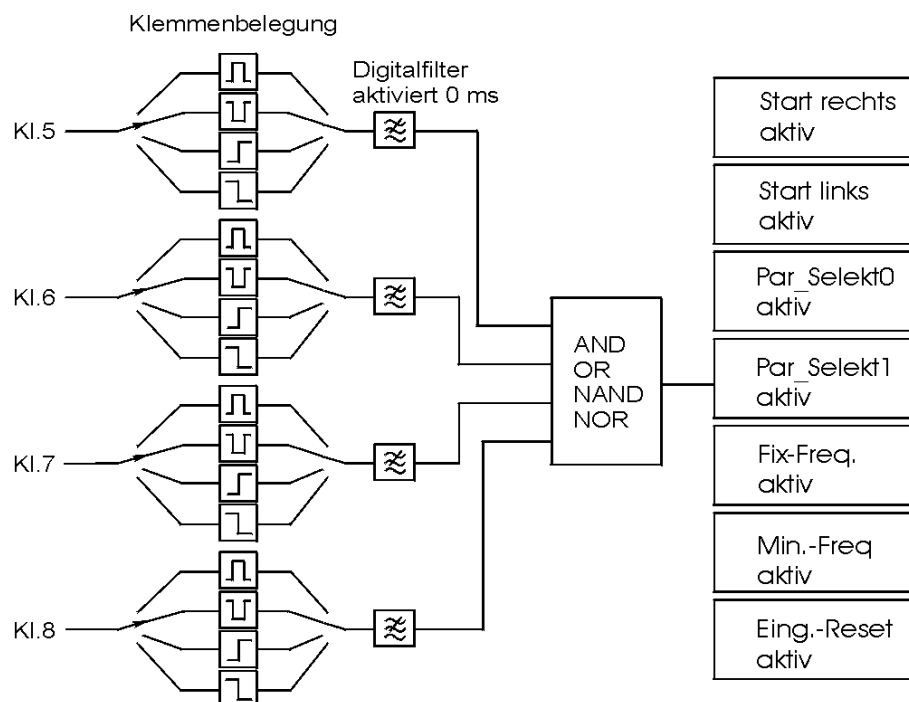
Klemmenbelegung

Digitalfilter aktiviert 0 ms

Kl.5

Kl.6

Kl.7

Kl.8

AND
OR
NAND
NOR

Start rechts aktiv

Start links aktiv

Par_Selekt0 aktiv

Par_Selekt1 aktiv

Fix-Freq. aktiv

Min.-Freq aktiv

Eing.-Reset aktiv